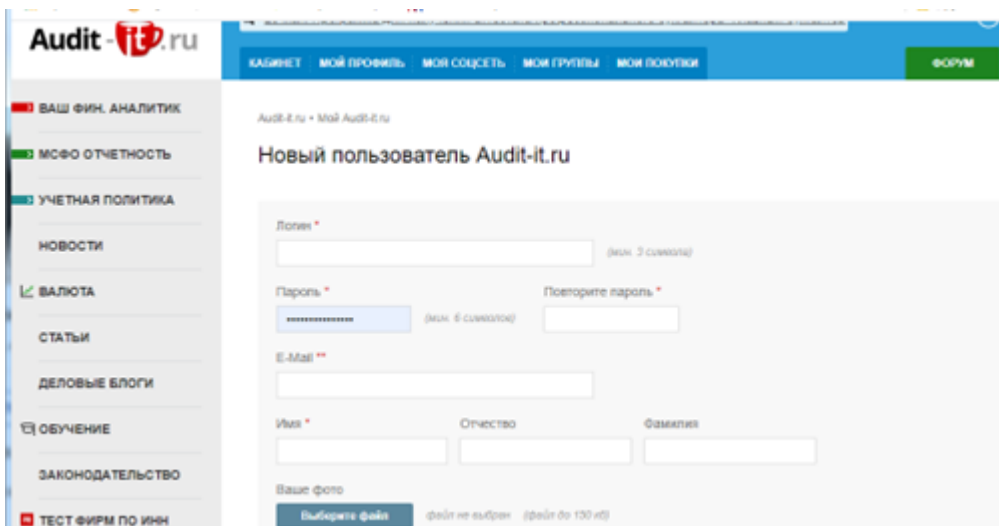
Audit-it.ru

КАБИНЕТ МОЙ ПРОФИЛЬ МОЯ СОЦСЕТЬ МОИ ГРУППЫ МОИ ПОКУПКИ

ФОРУМ

ВАШ ФИН. АНАЛИТИК
МСФО ОТЧЕТНОСТЬ
УЧЕТНАЯ ПОЛИТИКА
НОВОСТИ
ВАЛЮТА
СТАТЬИ
ДЕЛОВЫЕ БЛОГИ
ОБУЧЕНИЕ
ЗАКОНОДАТЕЛЬСТВО
ТЕСТ ФИРМ ПО ИНН

Audit-it.ru • Мой Audit-it.ru

Новый пользователь Audit-it.ru

Логин *
(мин. 3 символа)

Пароль *
••••••••••••••
(мин. 6 символов)

Повторите пароль *

E-Mail **

Имя *

Отчество

Фамилия

Ваше фото

Выберите файл
файл не выбран (файл до 150 кб)